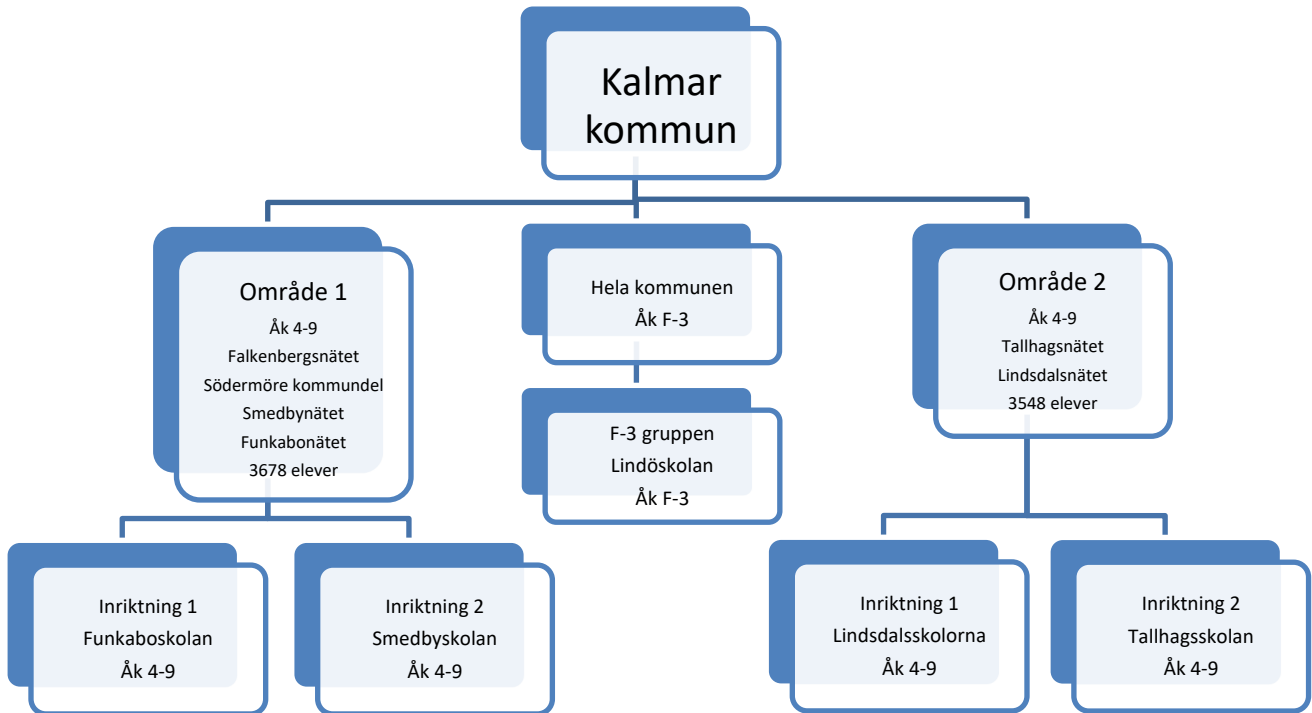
Kalmar kommun

Område 1
Åk 4-9
Falkenbergsnätet
Södermöre kommundel
Smedbynätet
Funkabonätet
3678 elever

Hela kommunen
Åk F-3

Område 2
Åk 4-9
Tallhagsnätet
Lindsdalsnätet
3548 elever

F-3 gruppen
Lindöskolan
Åk F-3

Inriktning 1
Funkaboskolan
Åk 4-9

Inriktning 2
Smedbyskolan
Åk 4-9

Inriktning 1
Lindsdalsskolorna
Åk 4-9

Inriktning 2
Tallhagsskolan
Åk 4-9